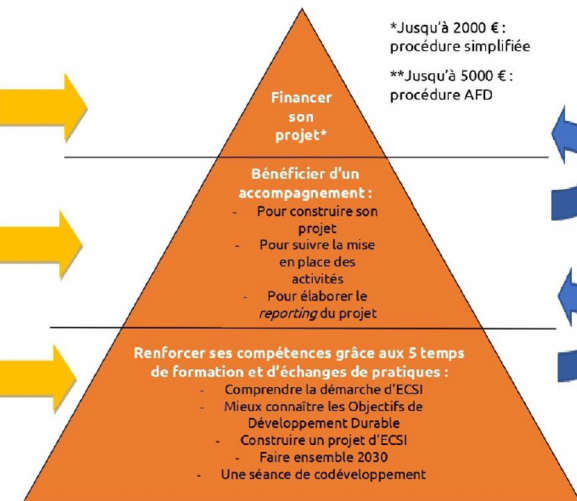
*Jusqu'à 2000 € : procédure simplifiée

**Jusqu'à 5000 € : procédure AFD

Financer son projet*

Bénéficier d'un accompagnement :
- Pour construire son projet
- Pour suivre la mise en place des activités
- Pour élaborer le *reporting* du projet

Renforcer ses compétences grâce aux 5 temps de formation et d'échanges de pratiques :
- Comprendre la démarche d'ECSI
- Mieux connaître les Objectifs de Développement Durable
- Construire un projet d'ECSI
- Faire ensemble 2030
- Une séance de codéveloppement